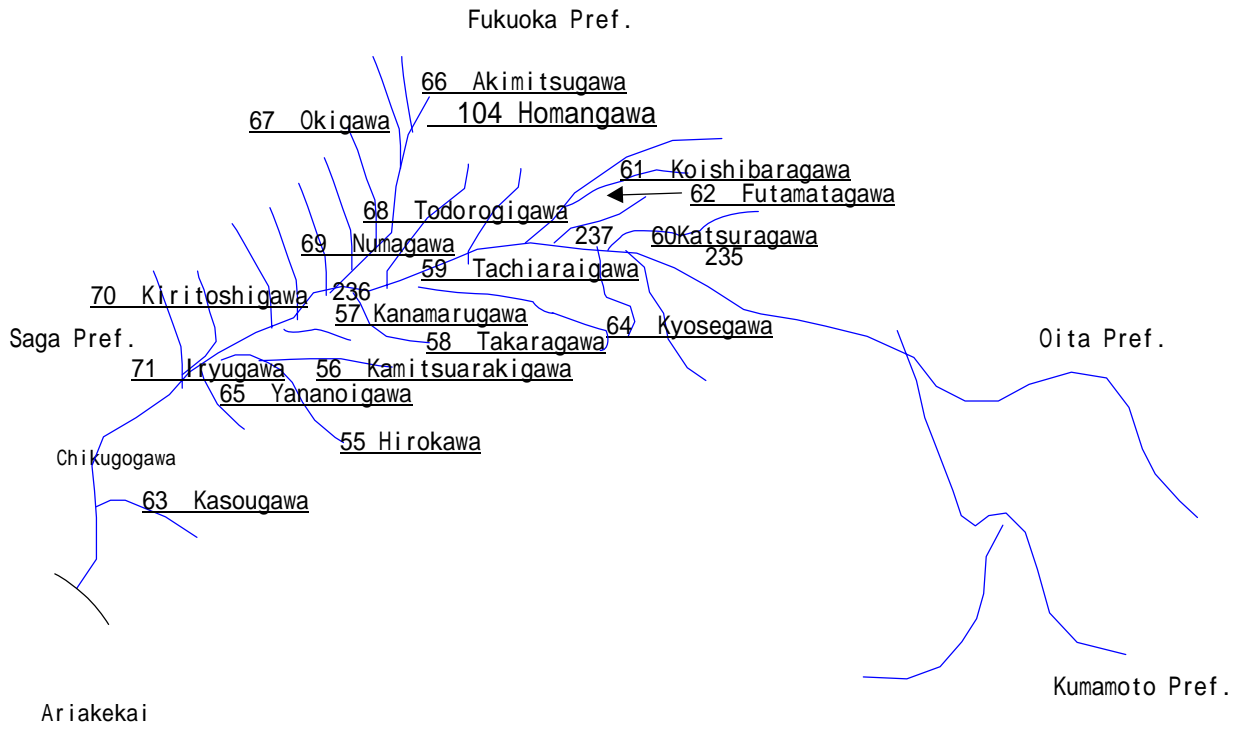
Fukuoka Pref.

66 Akimitsugawa

67 Okigawa

104 Homangawa

61 Koishibaragawa

62 Futamatagawa

68 Todorogigawa

237

60Katsuragawa

235

69 Numagawa

59 Tachiaraigawa

70 Kiritoshigawa

236

57 Kanamarugawa

64 Kyosegawa

Saga Pref.

58 Takaragawa

Oita Pref.

71 Iryugawa

56 Kamitsuarakigawa

65 Yananoigawa

55 Hirokawa

Chikugogawa

63 Kasougawa

Kumamoto Pref.

Ariakekai